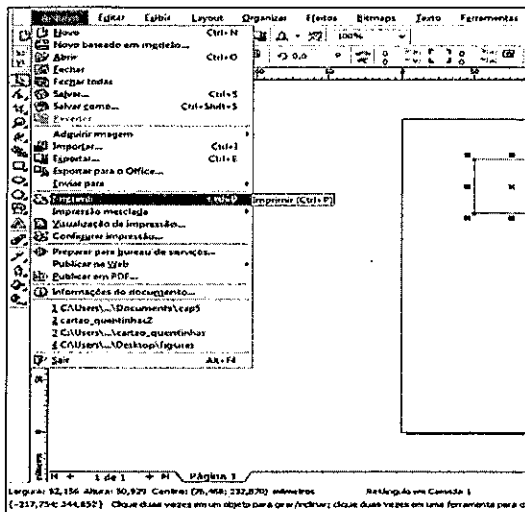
Arquivo Editar Exibir Layout Organizar Efeitos Bitmaps Texto Ferramentas

Novo Ctrl+N
Novo baseado em modelo...
Abrir Ctrl+O
Fechar
Fechar todos
Salvar... Ctrl+S
Salvar como... Ctrl+Shift+S
Reverter
Adquirir imagem
Importar... Ctrl+I
Exportar... Ctrl+E
Exportar para o Office...
Enviar para
Imprimir... Ctrl+P
Impressão mesclada
Visualização de impressão...
Configurar impressão...
Preparar para bureau de serviços...
Publicar na Web
Publicar em PDF...
Informações do documento...
1 C:\Users\...\Documents\cap5
2 cartao_quentinhas2
3 C:\Users\...\cartao_quentinhas
4 C:\Users\...\Desktop\figuras
Sair Alt+F4

Imprimir (Ctrl+P)

100%

1 de 1 Página 1

Largura: 12,156 Altura: 10,920 Centro: (76,468; 232,870) milímetros Retângulo em Camada 1
(-217,754; 344,852) Clique duas vezes em um objeto para girar/inclinar; clique duas vezes em uma ferramenta para o